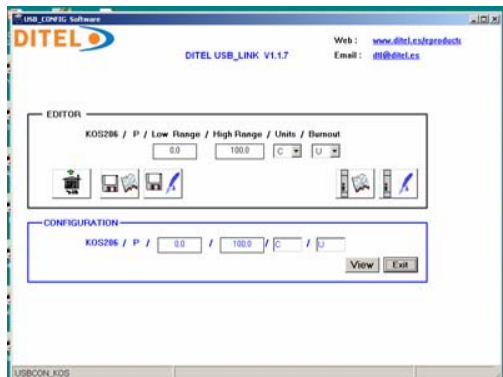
USB_CONFIG Software

DITEL

DITEL USB_LINK V1.1.7

Web : www.ditel.es/eproducts
Email : dtl@ditel.es

EDITOR

KOS206 / P / Low Range / High Range / Units / Burnout

0.0
100.0
C
U

CONFIGURATION

KOS206 / P / 0.0 / 100.0 / C / U

View
Exit

USBCON_KOS